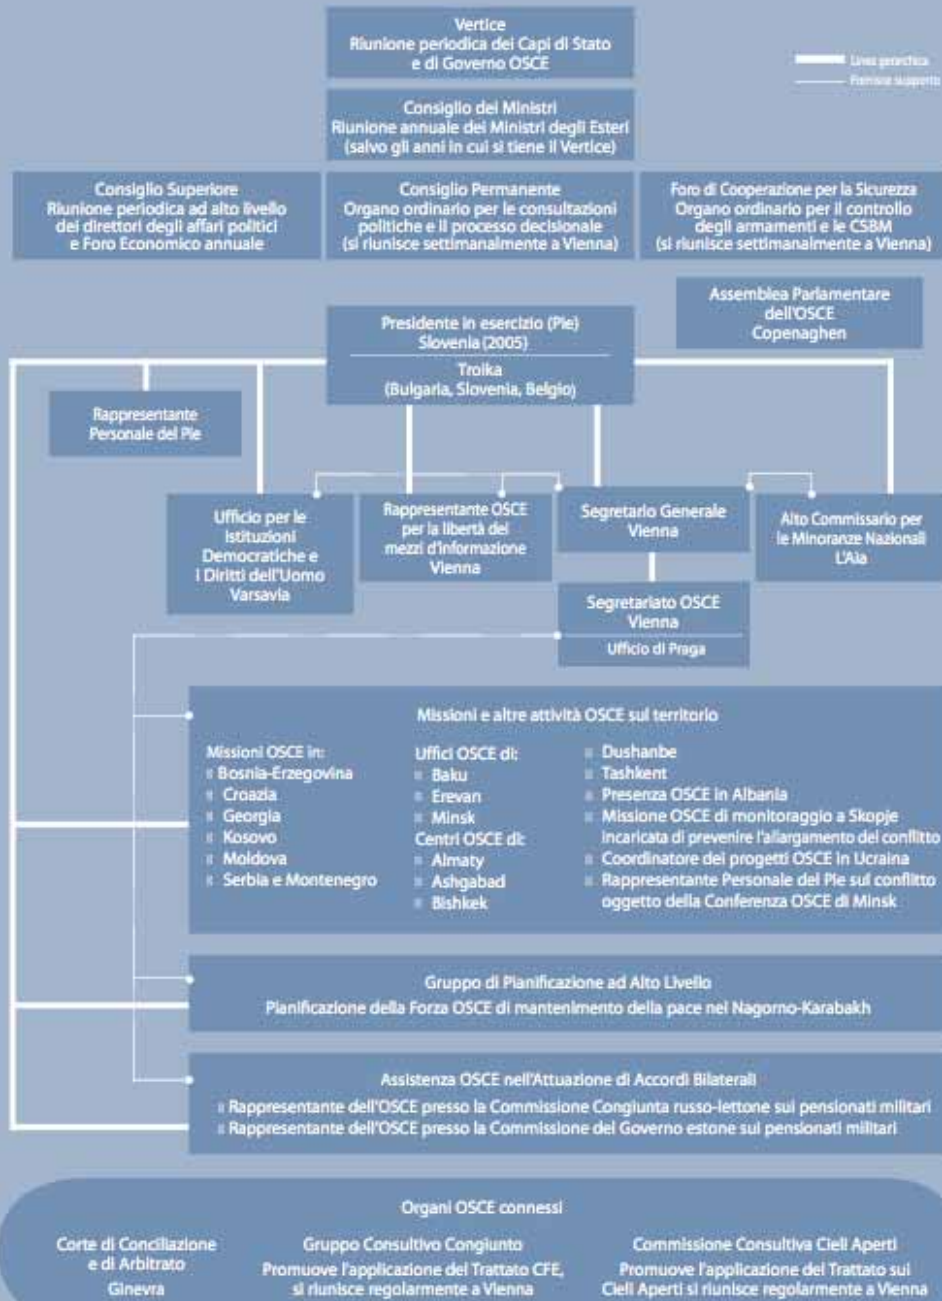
Vertice
Riunione periodica dei Capi di Stato e di Governo OSCE

Linea gerarchica
Funzione supporto

Consiglio dei Ministri
Riunione annuale dei Ministri degli Esteri (salvo gli anni in cui si tiene il Vertice)

Consiglio Superiore
Riunione periodica ad alto livello dei direttori degli affari politici e Foro Economico annuale

Consiglio Permanente
Organo ordinario per le consultazioni politiche e il processo decisionale (si riunisce settimanalmente a Vienna)

Foro di Cooperazione per la Sicurezza
Organo ordinario per il controllo degli armamenti e le CSBM (si riunisce settimanalmente a Vienna)

Assemblea Parlamentare dell'OSCE
Copenaghen

Presidente in esercizio (Pie)
Slovenia (2005)

Troika
(Bulgaria, Slovenia, Belgio)

Rappresentante Personale del Pie

Ufficio per le Istituzioni Democratiche e i Diritti dell'Uomo
Varsavia

Rappresentante OSCE per la libertà dei mezzi d'informazione
Vienna

Segretario Generale
Vienna

Alto Commissario per le Minoranze Nazionali
L'Aia

Segretariato OSCE
Vienna

Ufficio di Praga

Missioni e altre attività OSCE sul territorio

Missioni OSCE in:
Bosnia-Erzegovina
Croazia
Georgia
Kosovo
Moldova
Serbia e Montenegro

Uffici OSCE di:
Baku
Erevan
Minsk
Centri OSCE di:
Almaty
Ashgabad
Bishkek

Dushanbe
Tashkent
Presenza OSCE in Albania
Missione OSCE di monitoraggio a Skopje incaricata di prevenire l'allargamento del conflitto
Coordinatore dei progetti OSCE in Ucraina
Rappresentante Personale del Pie sul conflitto oggetto della Conferenza OSCE di Minsk

Gruppo di Pianificazione ad Alto Livello
Pianificazione della Forza OSCE di mantenimento della pace nel Nagorno-Karabakh

Assistenza OSCE nell'Attuazione di Accordi Bilaterali
Rappresentante dell'OSCE presso la Commissione Congiunta russo-lettone sui pensionati militari
Rappresentante dell'OSCE presso la Commissione del Governo estone sui pensionati militari

Organi OSCE connessi

Corte di Conciliazione e di Arbitrato
Ginevra

Gruppo Consultivo Congiunto
Promuove l'applicazione del Trattato CFE, si riunisce regolarmente a Vienna

Commissione Consultiva Cieli Aperti
Promuove l'applicazione del Trattato sui Cieli Aperti si riunisce regolarmente a Vienna